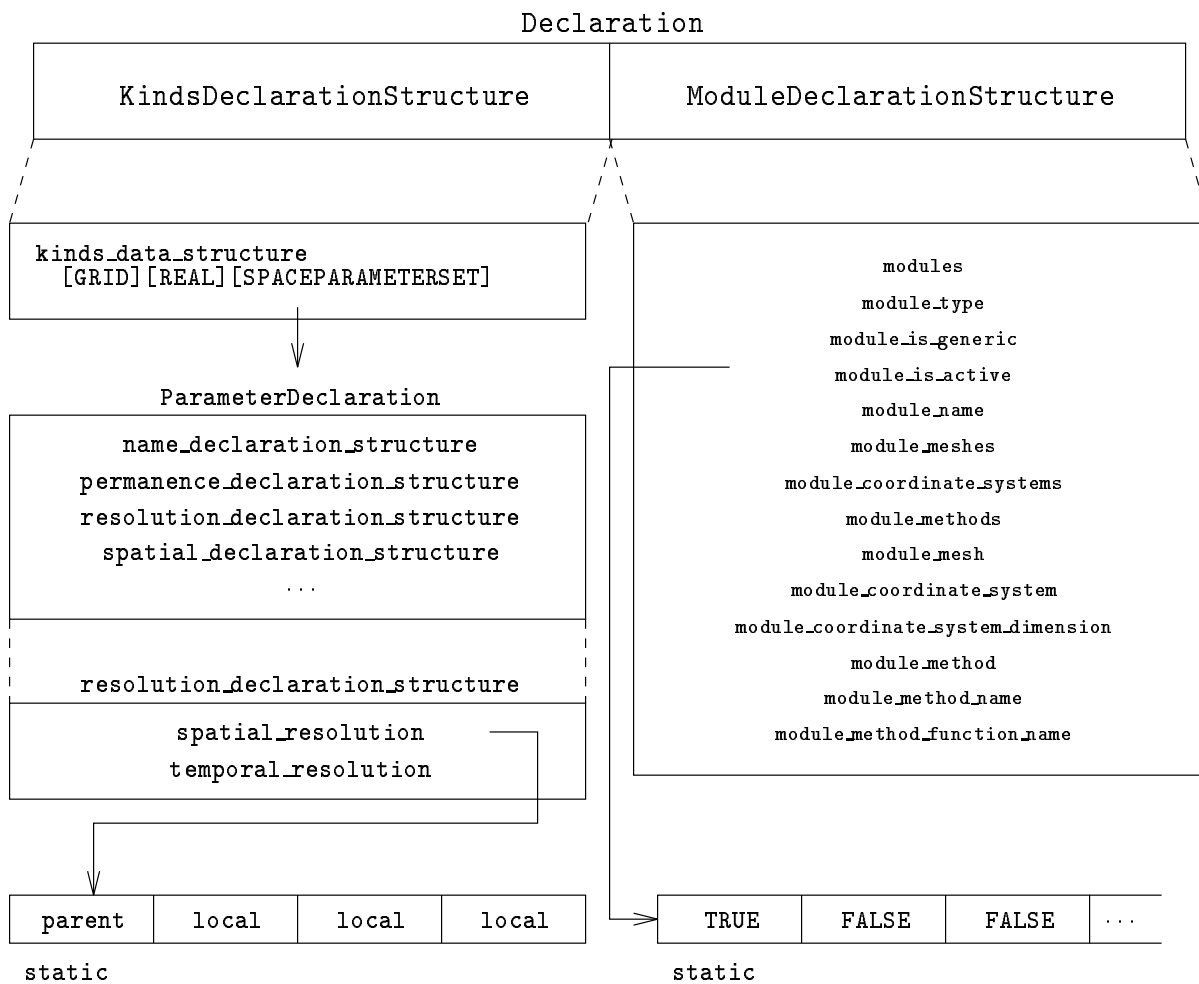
Declaration

KindsDeclarationStructure

ModuleDeclarationStructure

kinds_data_structure
[GRID][REAL][SPACEPARAMETERSET]

ParameterDeclaration

name_declaration_structure
permanence_declaration_structure
resolution_declaration_structure
spatial_declaration_structure
...

resolution_declaration_structure

spatial_resolution
temporal_resolution

| parent | local | local | local |
|---|---|---|---|

static

modules
module_type
module_is_generic
module_is_active
module_name
module_meshes
module_coordinate_systems
module_methods
module_mesh
module_coordinate_system
module_coordinate_system_dimension
module_method
module_method_name
module_method_function_name

| TRUE | FALSE | FALSE | ... |
|---|---|---|---|

static